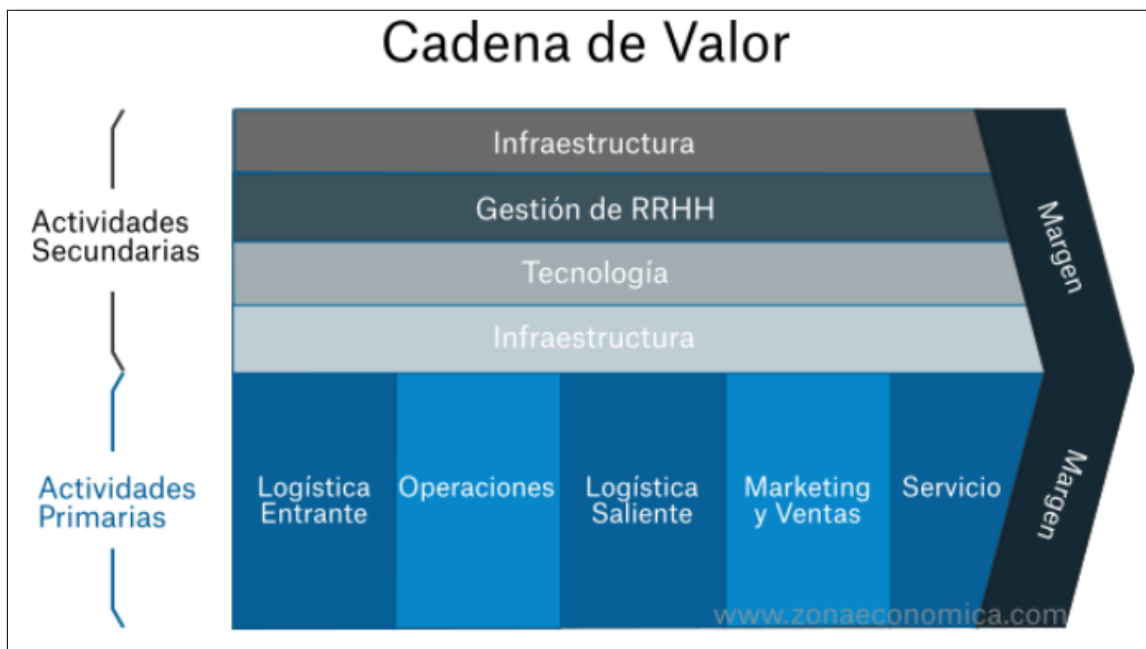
Cadena de Valor

Actividades Secundarias

Infraestructura

Gestión de RRHH

Tecnología

Infraestructura

Margen

Actividades Primarias

Logística Entrante

Operaciones

Logística Saliente

Marketing y Ventas

Servicio

Margen

www.zonaeconomica.com